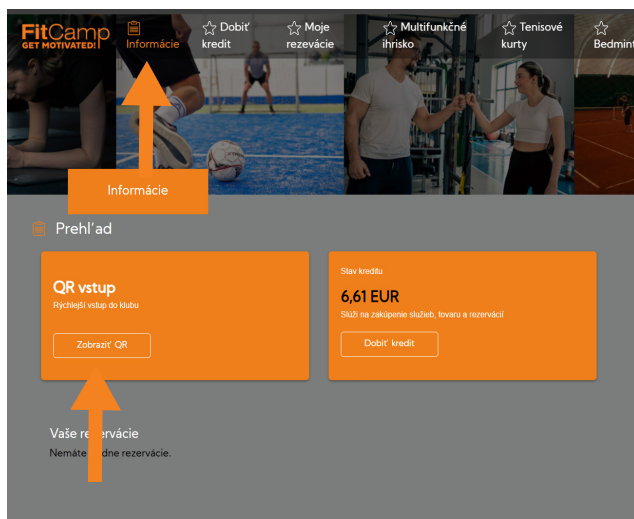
FitCamp
GET MOTIVATED!

Informácie

Dobiť kredit

Moje rezervácie

Multifunkčné ihrisko

Tenisové kurty

Bedmint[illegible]

Informácie

Prehľad

QR vstup
Rýchlejší vstup do klubu

Zobraziť QR

Stav kreditu
6,61 EUR
Slúži na zakúpenie služieb, tovaru a rezervácií

Dobiť kredit

Vaše re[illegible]ervácie
Nemáte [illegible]dne rezervácie.